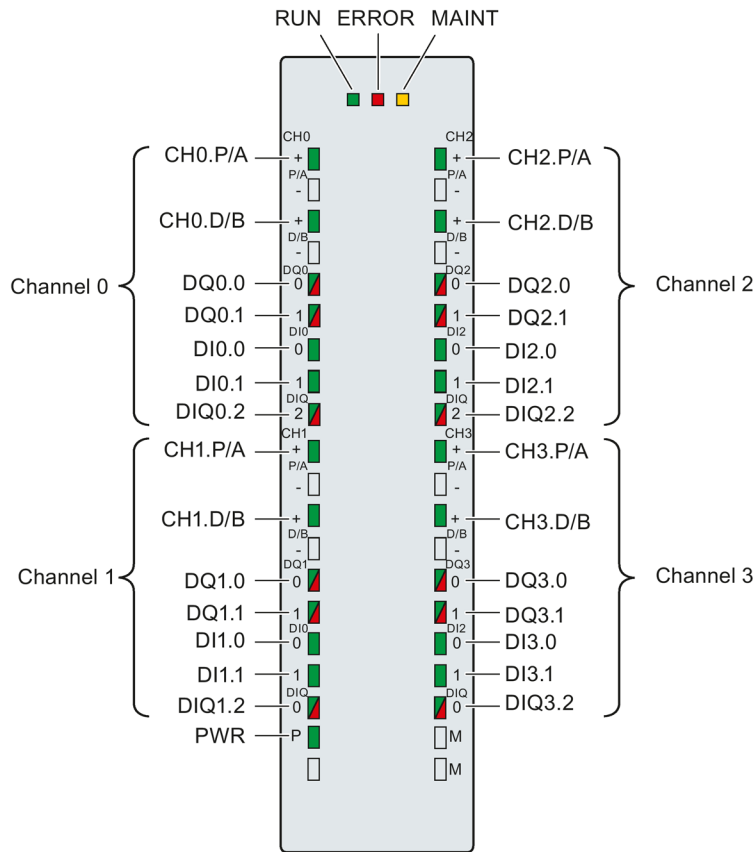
RUN ERROR MAINT

Channel 0

CH0.P/A
CH0.D/B
DQ0.0
DQ0.1
DI0.0
DI0.1
DIQ0.2

CH0
+
P/A
-
+
D/B
-
DQ0
0
1
DI0
0
1
DIQ
2

Channel 1

CH1.P/A
CH1.D/B
DQ1.0
DQ1.1
DI1.0
DI1.1
DIQ1.2
PWR

CH1
+
P/A
-
+
D/B
-
DQ1
0
1
DI0
0
1
DIQ
0
P

CH2
+
P/A
-
+
D/B
-
DQ2
0
1
DI2
0
1
DIQ
2

CH2.P/A
CH2.D/B
DQ2.0
DQ2.1
DI2.0
DI2.1
DIQ2.2

Channel 2

CH3
+
P/A
-
+
D/B
-
DQ3
0
1
DI2
0
1
DIQ
0
M
M

CH3.P/A
CH3.D/B
DQ3.0
DQ3.1
DI3.0
DI3.1
DIQ3.2

Channel 3